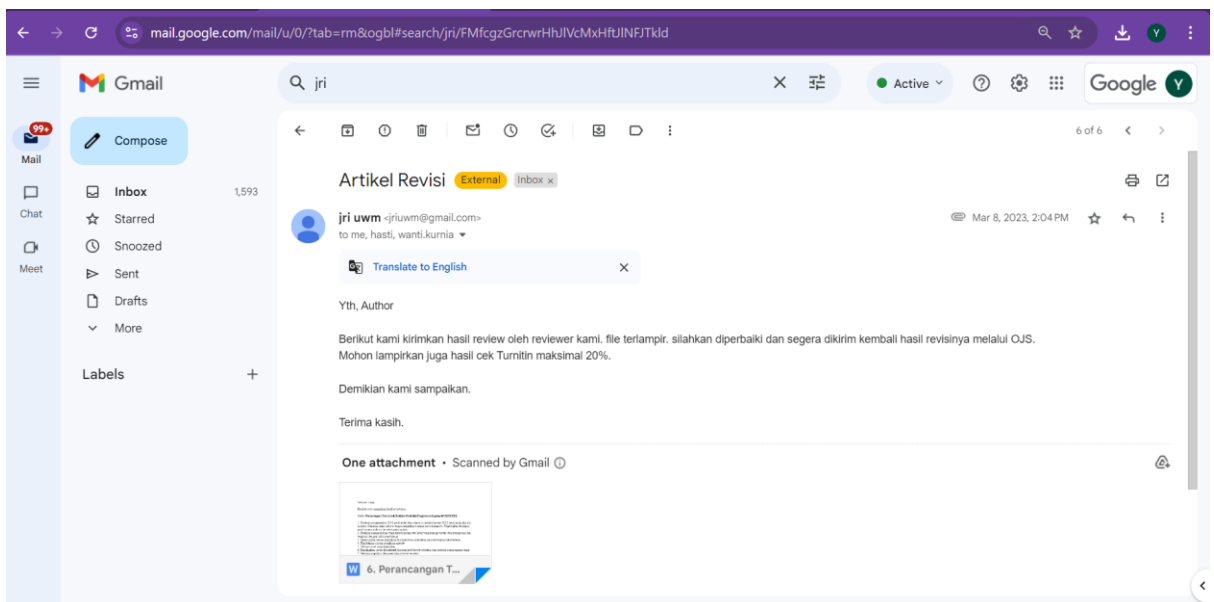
mail.google.com/mail/u/0/?tab=rm&ogbl#search/jri/FMfcgzGrcrwrHhJlVcMxHftJlNFJTkld

Gmail

jri

Active

Google

99+

Mail

Chat

Meet

Compose

Inbox 1,593

Starred

Snoozed

Sent

Drafts

More

Labels

6 of 6

Artikel Revisi External Inbox ×

jri uwm <jriuwm@gmail.com>

to me, hasti, wanti.kurnia

Mar 8, 2023, 2:04 PM

Translate to English

Yth, Author

Berikut kami kirimkan hasil review oleh reviewer kami. file terlampir. silahkan diperbaiki dan segera dikirim kembali hasil revisinya melalui OJS. Mohon lampirkan juga hasil cek Turnitin maksimal 20%.

Demikian kami sampaikan.

Terima kasih.

One attachment • Scanned by Gmail

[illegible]

6. Perancangan T...